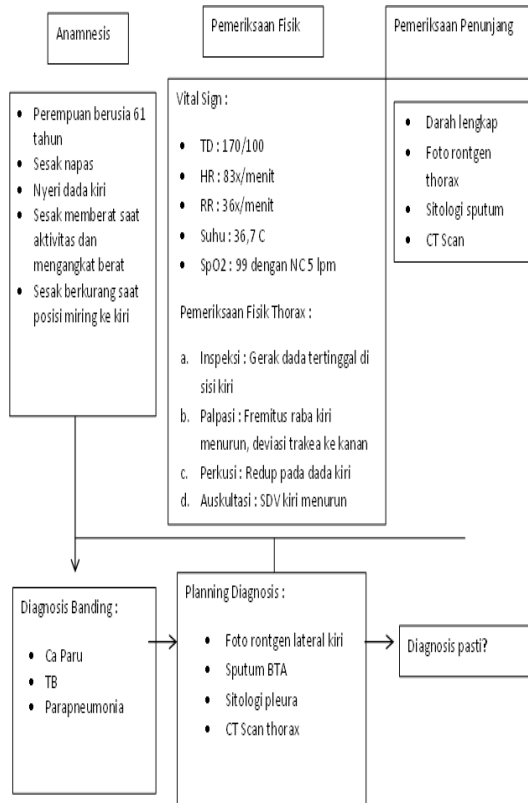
Anamnesis

Pemeriksaan Fisik

Pemeriksaan Penunjang

- Perempuan berusia 61 tahun
- Sesak napas
- Nyeri dada kiri
- Sesak memberat saat aktivitas dan mengangkat berat
- Sesak berkurang saat posisi miring ke kiri

Vital Sign :

- TD : 170/100
- HR : 83x/menit
- RR : 36x/menit
- Suhu : 36,7 C
- SpO2 : 99 dengan NC 5 lpm

Pemeriksaan Fisik Thorax :

a. Inspeksi : Gerak dada tertinggal di sisi kiri
b. Palpasi : Fremitus raba kiri menurun, deviasi trakea ke kanan
c. Perkusi : Redup pada dada kiri
d. Auskultasi : SDV kiri menurun

- Darah lengkap
- Foto rontgen thorax
- Sitologi sputum
- CT Scan

Diagnosis Banding :

- Ca Paru
- TB
- Parapneumonia

Planning Diagnosis :

- Foto rontgen lateral kiri
- Sputum BTA
- Sitologi pleura
- CT Scan thorax

Diagnosis pasti?